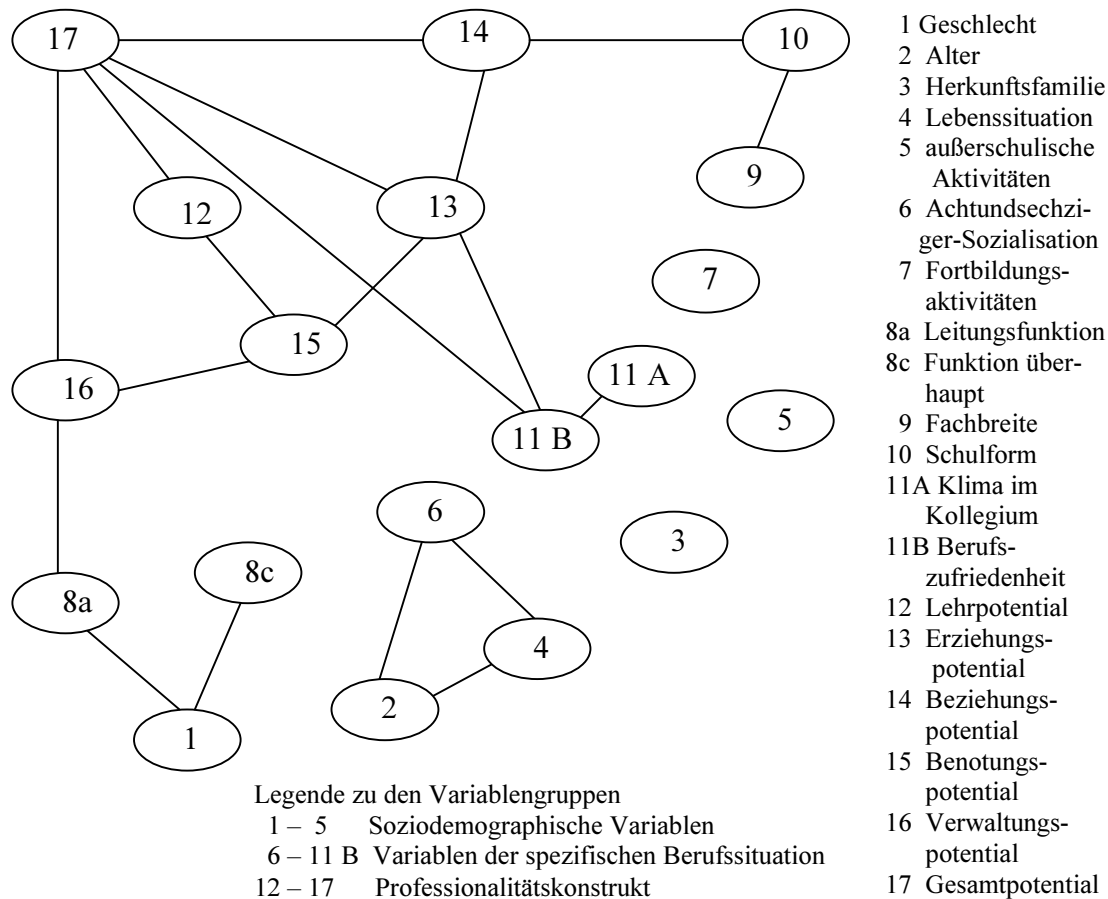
17

14

10

9

12

13

7

15

16

11 A

11 B

5

6

3

8c

8a

4

2

1

Legende zu den Variablengruppen
1 – 5 Soziodemographische Variablen
6 – 11 B Variablen der spezifischen Berufssituation
12 – 17 Professionalitätskonstrukt

1 Geschlecht
2 Alter
3 Herkunftsfamilie
4 Lebenssituation
5 außerschulische Aktivitäten
6 Achtundsechziger-Sozialisation
7 Fortbildungsaktivitäten
8a Leitungsfunktion
8c Funktion überhaupt
9 Fachbreite
10 Schulform
11A Klima im Kollegium
11B Berufszufriedenheit
12 Lehrpotential
13 Erziehungspotential
14 Beziehungspotential
15 Benotungspotential
16 Verwaltungspotential
17 Gesamtpotential